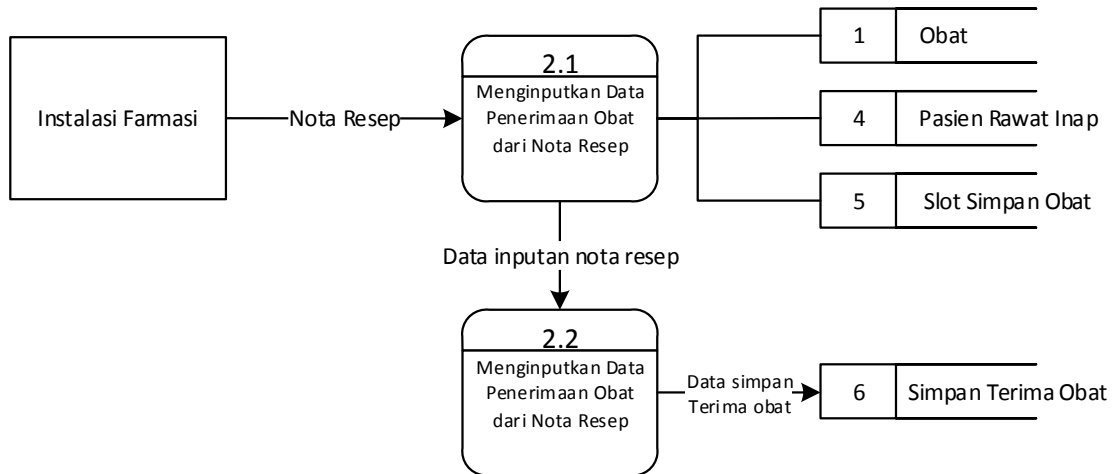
Instalasi Farmasi

Nota Resep

2.1

Menginputkan Data Penerimaan Obat dari Nota Resep

| 1 | Obat |
|---|---|
| 4 | Pasien Rawat Inap |
| 5 | Slot Simpan Obat |

Data inputan nota resep

2.2

Menginputkan Data Penerimaan Obat dari Nota Resep

Data simpan Terima obat

| 6 | Simpan Terima Obat |
|---|---|